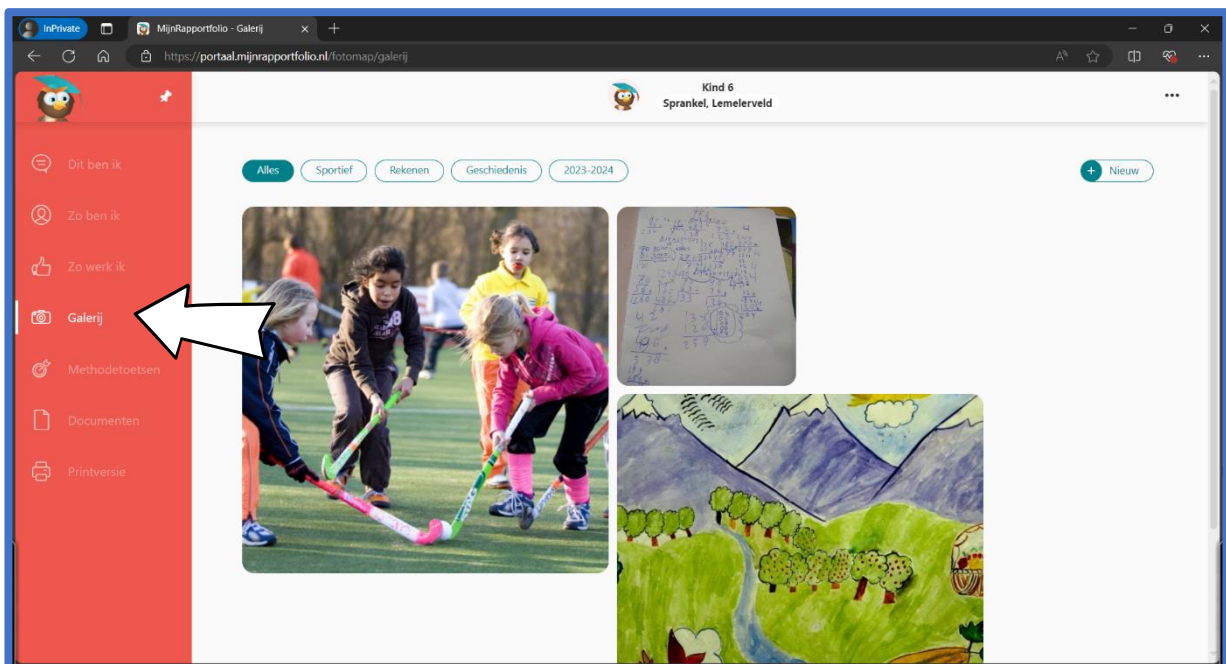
InPrivate
MijnRapportfolio - Galerij
https://portaal.mijnrapportfolio.nl/fotomap/galerij

Kind 6
Sprankel, Lemelerveld

Dit ben ik
Zo ben ik
Zo werk ik
Galerij
Methodetoetsen
Documenten
Printversie

Alles
Sportief
Rekenen
Geschiedenis
2023-2024
Nieuw